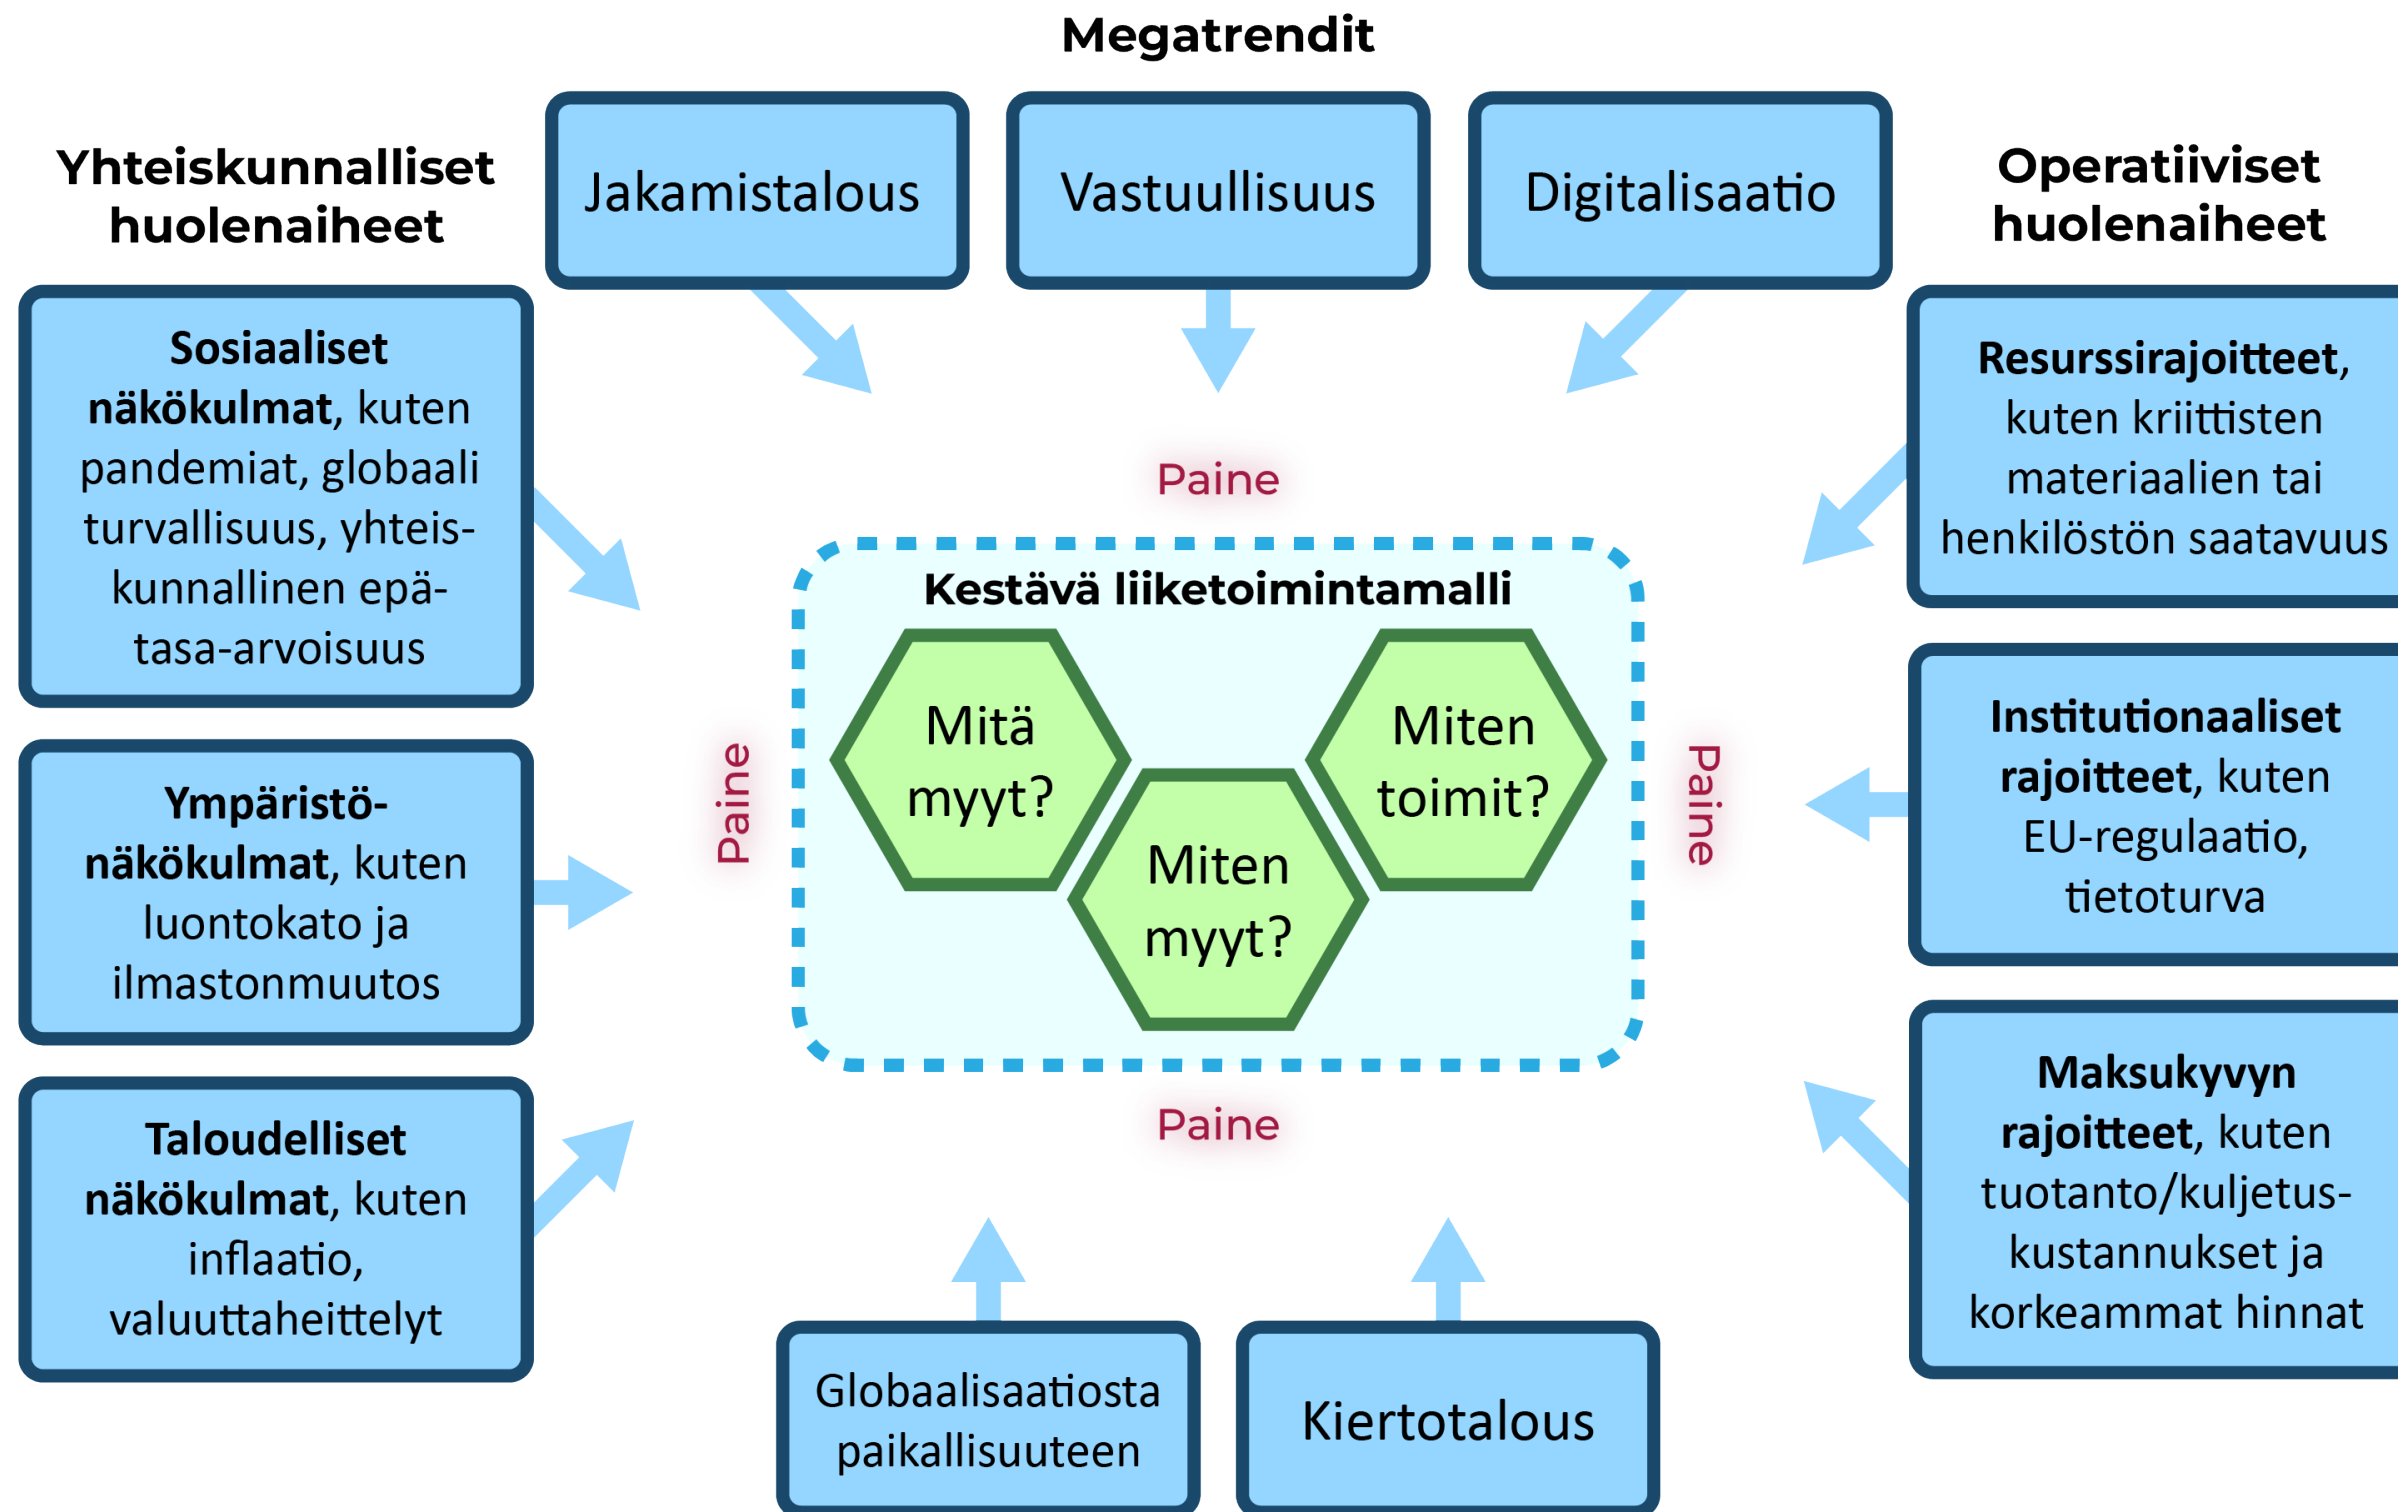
Megatrendit

Yhteiskunnalliset huolenaiheet

Jakamistalous

Vastuullisuus

Digitalisaatio

Operatiiviset huolenaiheet

**Sosiaaliset näkökulmat**, kuten pandemiat, globaali turvallisuus, yhteiskunnallinen epätasa-arvoisuus

**Resurssirajoitteet**, kuten kriittisten materiaalien tai henkilöstön saatavuus

Paine

Kestävä liiketoimintamalli

Mitä myyt?

Miten toimit?

Miten myyt?

Paine

Paine

**Ympäristönäkökulmat**, kuten luontokato ja ilmastonmuutos

**Institutionaaliset rajoitteet**, kuten EU-regulaatio, tietoturva

Paine

**Taloudelliset näkökulmat**, kuten inflaatio, valuuttaheittelyt

**Maksukyvyn rajoitteet**, kuten tuotanto/kuljetuskustannukset ja korkeammat hinnat

Globaalisaatiosta paikallisuuteen

Kiertotalous